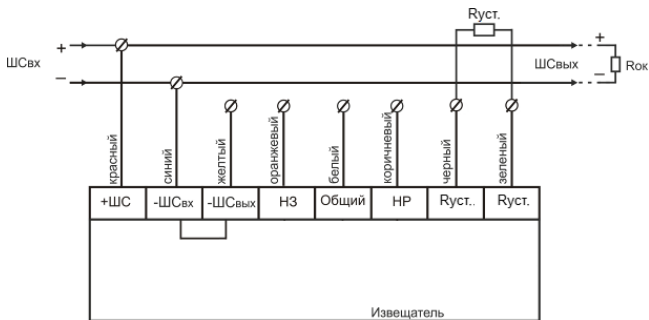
Rуст.

+

ШСвх

−

+

ШСвых

−

Rок

красный

синий

желтый

оранжевый

белый

коричневый

черный

зеленый

| +ШС | -ШСвх | -ШСвых | НЗ | Общий | НР | Rуст.. | Rуст. |
|---|---|---|---|---|---|---|---|

Извещатель